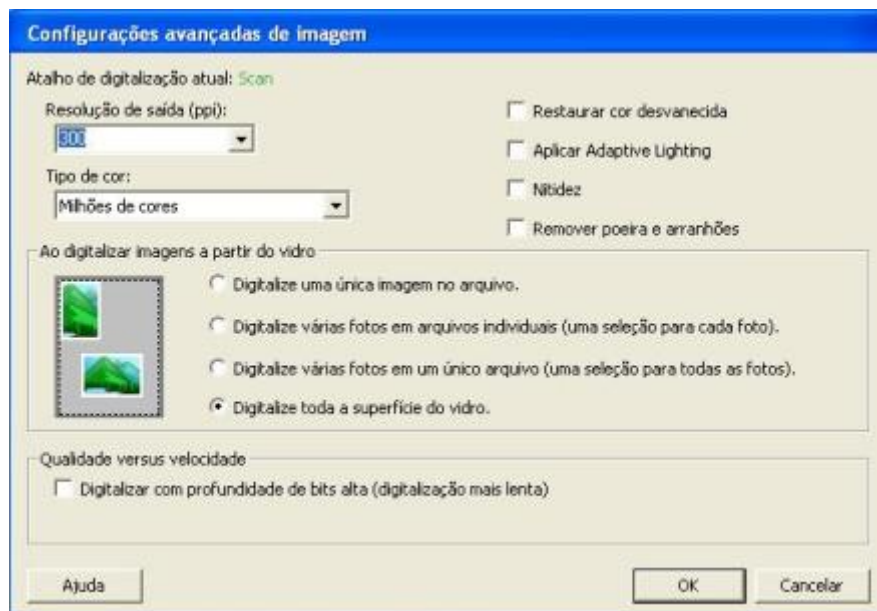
Configurações avançadas de imagem

Atalho de digitalização atual: Scan

Resolução de saída (ppi):
300

Tipo de cor:
Milhões de cores

Restaurar cor desvanecida

Aplicar Adaptive Lighting

Nitidez

Remover poeira e arranhões

Ao digitalizar imagens a partir do vidro

Digitalize uma única imagem no arquivo.

Digitalize várias fotos em arquivos individuais (uma seleção para cada foto).

Digitalize várias fotos em um único arquivo (uma seleção para todas as fotos).

Digitalize toda a superfície do vidro.

Qualidade versus velocidade

Digitalizar com profundidade de bits alta (digitalização mais lenta)

Ajuda

OK

Cancelar